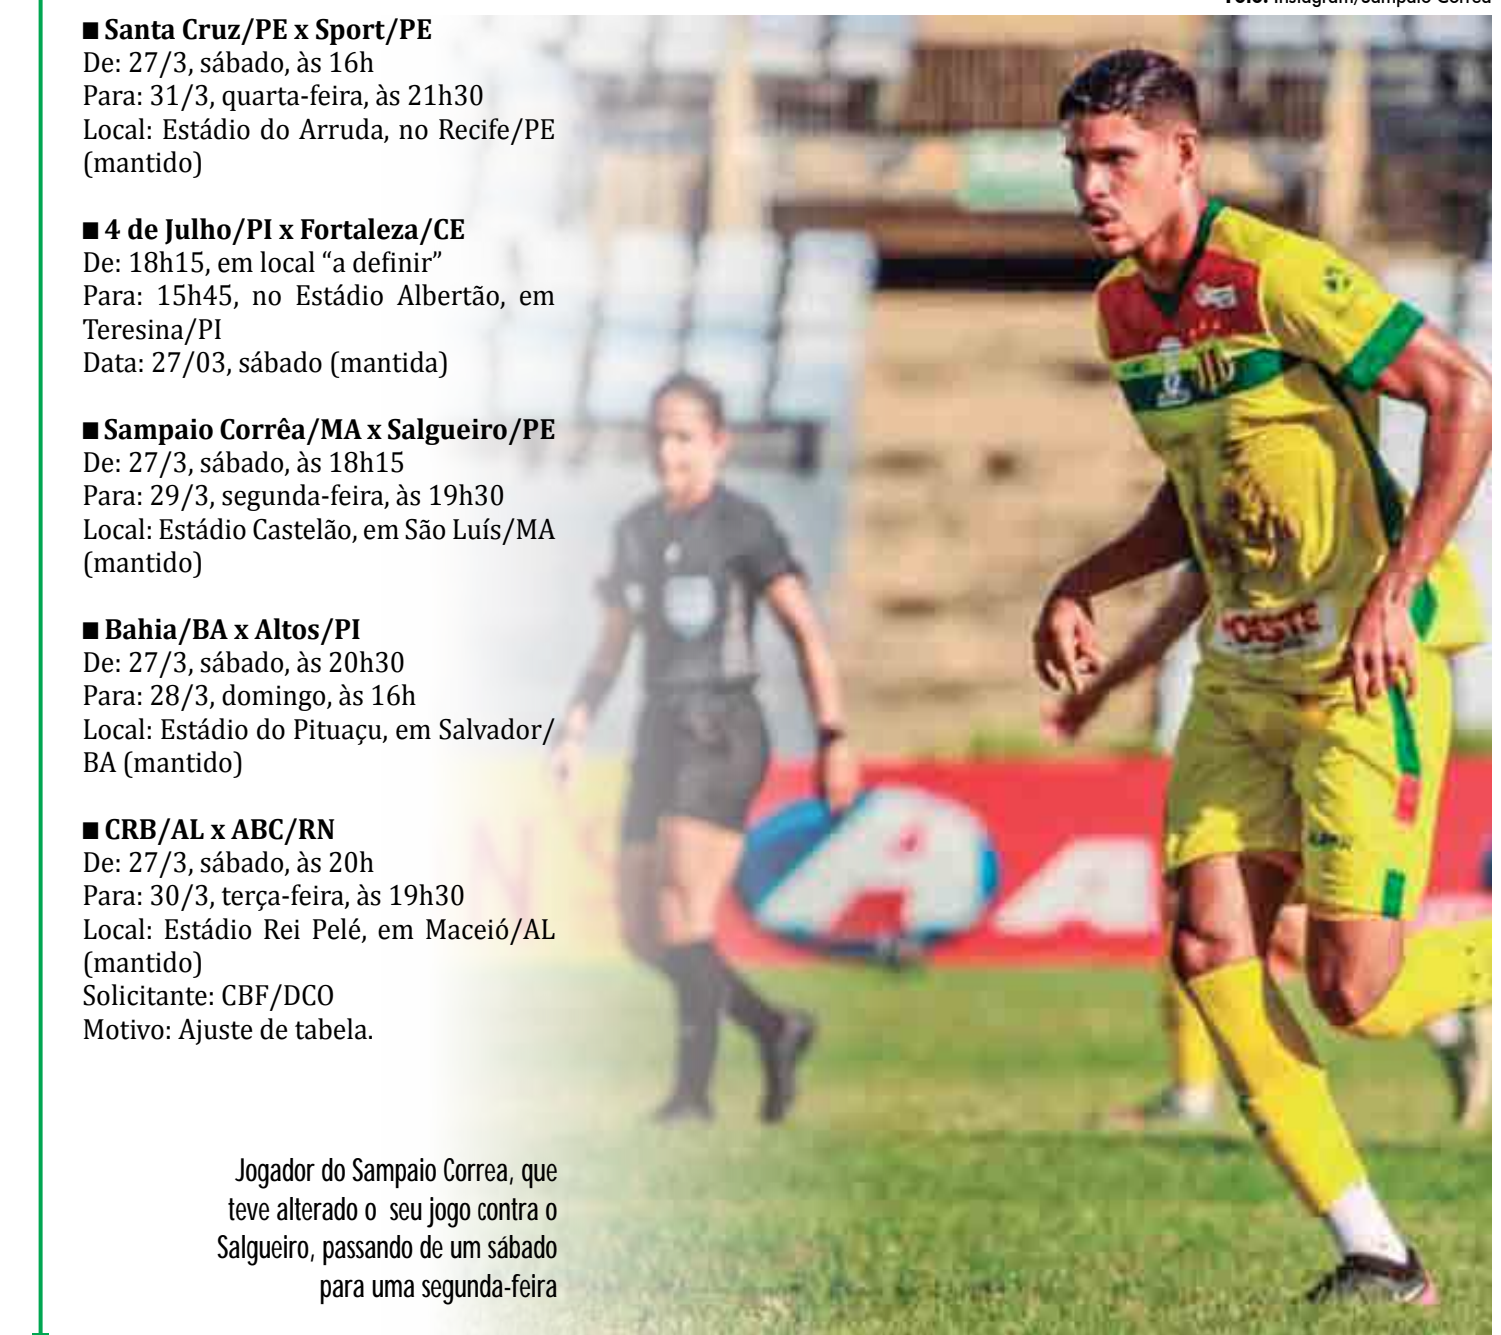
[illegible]

■ Santa Cruz/PE x Sport/PE
De: 27/3, sábado, às 16h
Para: 31/3, quarta-feira, às 21h30
Local: Estádio do Arruda, no Recife/PE (mantido)

■ 4 de Julho/PI x Fortaleza/CE
De: 18h15, em local “a definir”
Para: 15h45, no Estádio Albertão, em Teresina/PI
Data: 27/03, sábado (mantida)

■ Sampaio Corrêa/MA x Salgueiro/PE
De: 27/3, sábado, às 18h15
Para: 29/3, segunda-feira, às 19h30
Local: Estádio Castelão, em São Luís/MA (mantido)

■ Bahia/BA x Altos/PI
De: 27/3, sábado, às 20h30
Para: 28/3, domingo, às 16h
Local: Estádio do Pituaçu, em Salvador/BA (mantido)

■ CRB/AL x ABC/RN
De: 27/3, sábado, às 20h
Para: 30/3, terça-feira, às 19h30
Local: Estádio Rei Pelé, em Maceió/AL (mantido)
Solicitante: CBF/DCO
Motivo: Ajuste de tabela.

Jogador do Sampaio Correa, que teve alterado o seu jogo contra o Salgueiro, passando de um sábado para uma segunda-feira